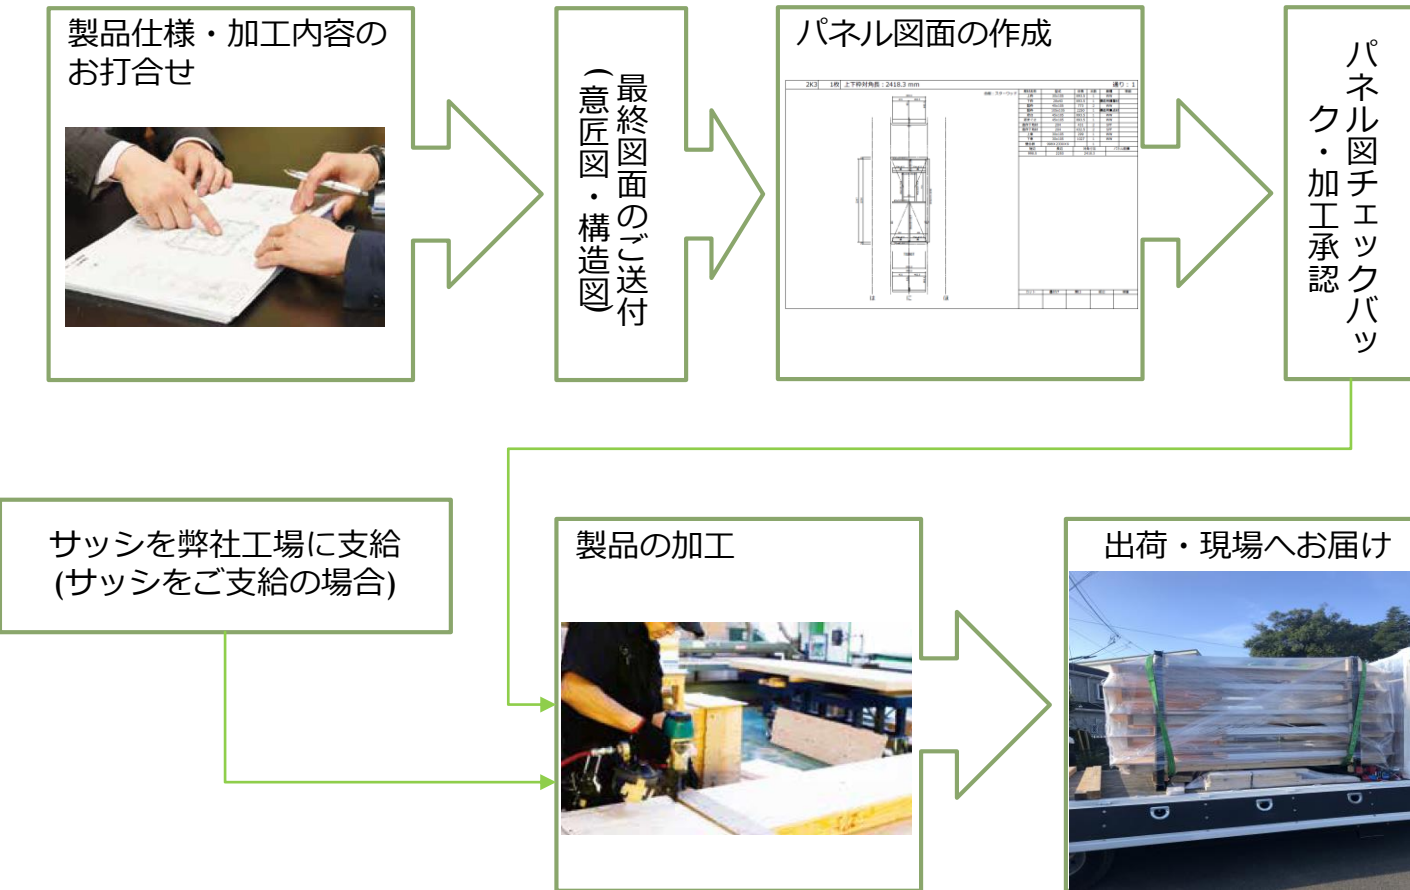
製品仕様・加工内容のお打合せ

最終図面のご送付
(意匠図・構造図)

パネル図面の作成

2K3 1階 上下枠対角長：2418.3 mm

パネル図チェックバック・加工承認

サッシを弊社工場に支給
(サッシをご支給の場合)

製品の加工

出荷・現場へお届け